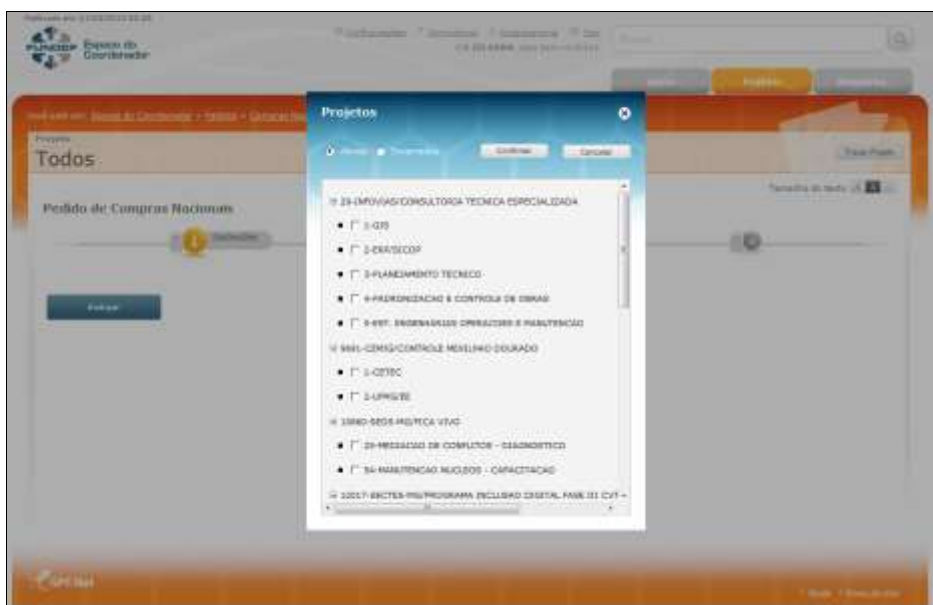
Publicado em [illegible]

FUNDEP Espaço do Coordenador

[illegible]

Você está em: Espaço do Coordenador > Pedidos > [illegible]

Projetos

Todos

Pedido de Compras Nacionais

Tamanho do texto

Projetos

Ativos Encerrados Confirmar Cancelar

23-IMPVIAS/CONSULTORIA TECNICA ESPECIALIZADA

1-GIS

2-DER/SECOP

3-PLANEJAMENTO TECNICO

4-PADRONIZACAO E CONTROLE DE OBRAS

5-EST. ENGENHARIAS OPERACOES E MANUTENCAO

9981-CEMIG/CONTROLE MEXILHAO DOURADO

1-CETEC

2-UFMG/EE

10860-SEDS-MG/FICA VIVO

20-MEDIACAO DE CONFLITOS - DIAGNOSTICO

54-MANUTENCAO NUCLEOS - CAPACITACAO

12017-SECTES-MG/PROGRAMA INCLUSAO DIGITAL FASE III CVT

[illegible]